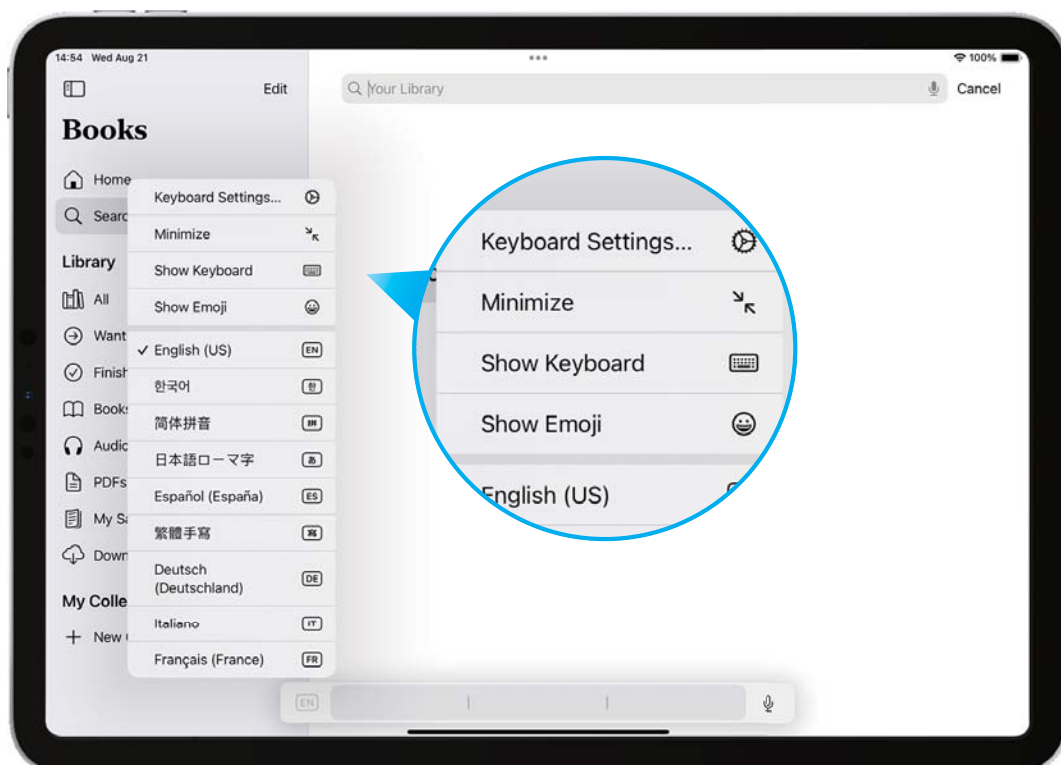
14:54 Wed Aug 21

100%

Edit

Your Library

Cancel

Books

Home

Searc

Library

All

Want

Finish

Books

Audic

PDFs

My Sa

Down

My Colle

New

Keyboard Settings...

Minimize

Show Keyboard

Show Emoji

✓ English (US) EN

한국어 한

简体拼音 拼

日本語ローマ字 あ

Español (España) ES

繁體手寫 寫

Deutsch (Deutschland) DE

Italiano IT

Français (France) FR

Keyboard Settings...

Minimize

Show Keyboard

Show Emoji

English (US)

EN